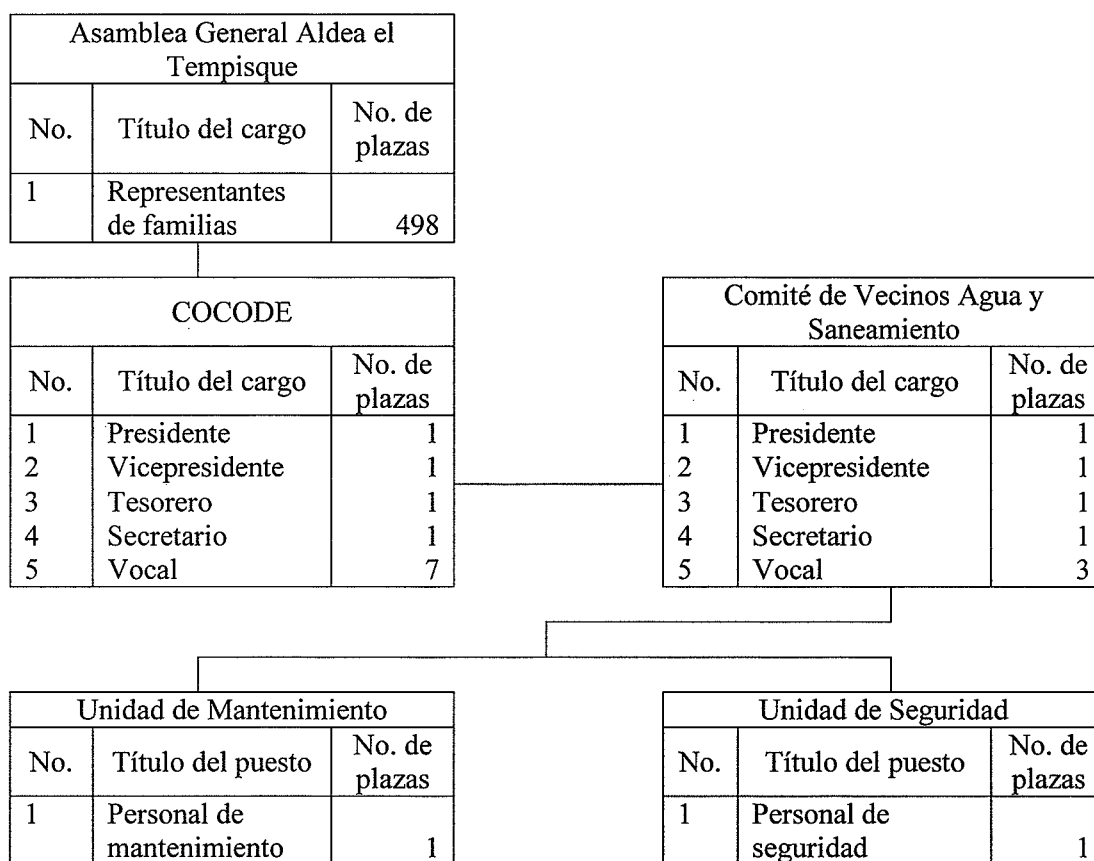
| Asamblea General Aldea el Tempisque | | |
|---|---|---|
| No. | Título del cargo | No. de plazas |
| 1 | Representantes de familias | 498 |

| COCODE | | |
|---|---|---|
| No. | Título del cargo | No. de plazas |
| 1 | Presidente | 1 |
| 2 | Vicepresidente | 1 |
| 3 | Tesorero | 1 |
| 4 | Secretario | 1 |
| 5 | Vocal | 7 |

| Comité de Vecinos Agua y Saneamiento | | |
|---|---|---|
| No. | Título del cargo | No. de plazas |
| 1 | Presidente | 1 |
| 2 | Vicepresidente | 1 |
| 3 | Tesorero | 1 |
| 4 | Secretario | 1 |
| 5 | Vocal | 3 |

| Unidad de Mantenimiento | | |
|---|---|---|
| No. | Título del puesto | No. de plazas |
| 1 | Personal de mantenimiento | 1 |

| Unidad de Seguridad | | |
|---|---|---|
| No. | Título del puesto | No. de plazas |
| 1 | Personal de seguridad | 1 |